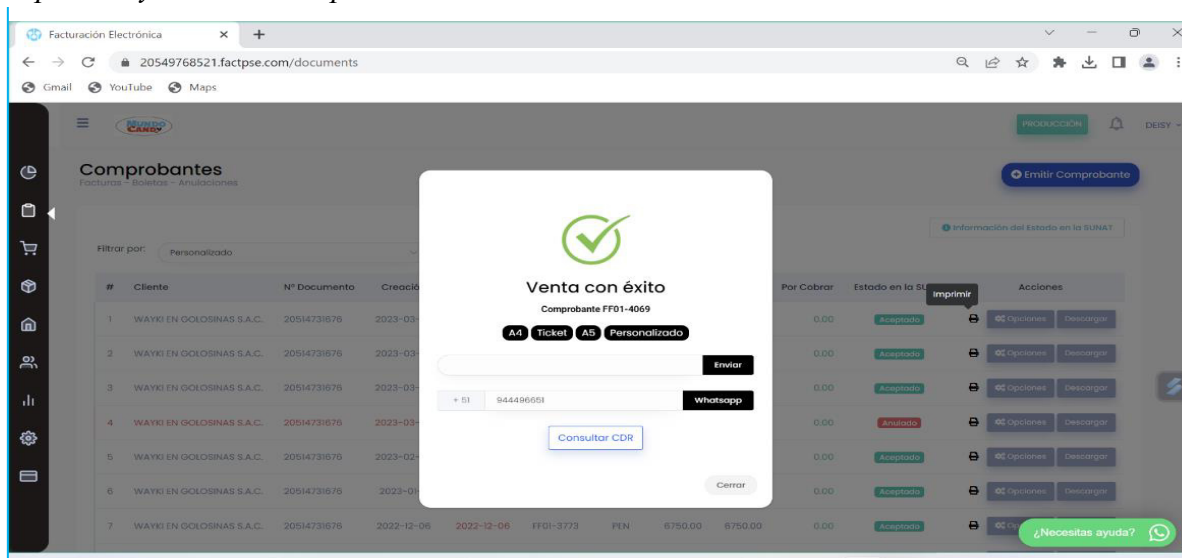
Facturación Electrónica
20549768521.factpse.com/documents
Gmail YouTube Maps

MUNDO CANDY

PRODUCCIÓN DEISY

Comprobantes
Facturas - Boletas - Anulaciones

Emitir Comprobante

Información del Estado en la SUNAT

Filtrar por: Personalizado

| # | Cliente | Nº Documento | Creació | | | | | Por Cobrar | Estado en la SU | | Acciones |
|---|---|---|---|---|---|---|---|---|---|---|---|
| 1 | WAYKI EN GOLOSINAS S.A.C. | 20514731676 | 2023-03- | | | | | 0.00 | Aceptado | | Opciones Descargar |
| 2 | WAYKI EN GOLOSINAS S.A.C. | 20514731676 | 2023-03- | | | | | 0.00 | Aceptado | | Opciones Descargar |
| 3 | WAYKI EN GOLOSINAS S.A.C. | 20514731676 | 2023-03- | | | | | 0.00 | Aceptado | | Opciones Descargar |
| 4 | WAYKI EN GOLOSINAS S.A.C. | 20514731676 | 2023-03- | | | | | 0.00 | Anulado | | Opciones Descargar |
| 5 | WAYKI EN GOLOSINAS S.A.C. | 20514731676 | 2023-02- | | | | | 0.00 | Aceptado | | Opciones Descargar |
| 6 | WAYKI EN GOLOSINAS S.A.C. | 20514731676 | 2023-01 | | | | | 0.00 | Aceptado | | Opciones Descargar |
| 7 | WAYKI EN GOLOSINAS S.A.C. | 20514731676 | 2022-12-06 | 2022-12-06 | FF01-3773 | PEN | 6750.00 | 6750.00 | 0.00 | Aceptado | | Op |

Imprimir

Venta con éxito
Comprobante FF01-4069
A4 Ticket A5 Personalizado
Enviar
+51 944496651 Whatsapp
Consultar CDR
Cerrar

¿Necesitas ayuda?